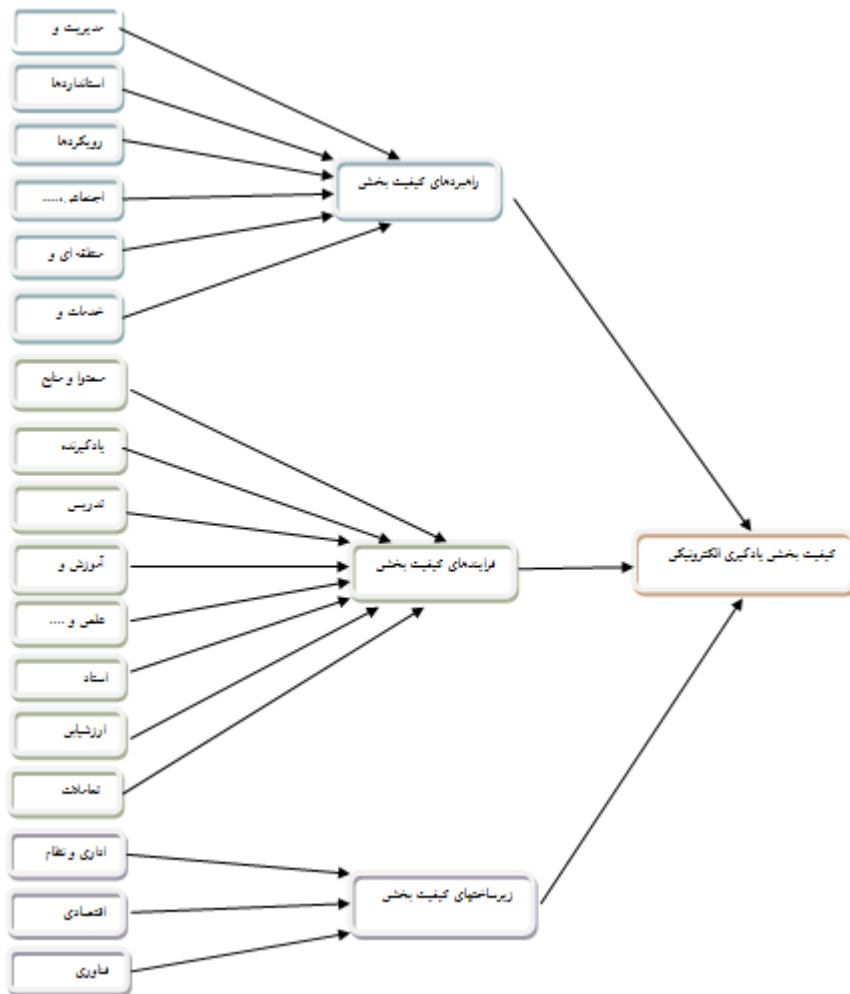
مدیریت و
استانداردها
رویکردها
اجتماعی.....
منطقه ای و
خدمات و
راهبردهای کیفیت بخش
محتوا و منابع
یادگیرنده
تدریس
آموزش و
علمی و ....
استاد
ارزشیابی
تعاملات
فرایندهای کیفیت بخش
کیفیت بخش یادگیری الکترونیکی
اداری و نظام
اقتصادی
فناوری
زیرساختهای کیفیت بخش